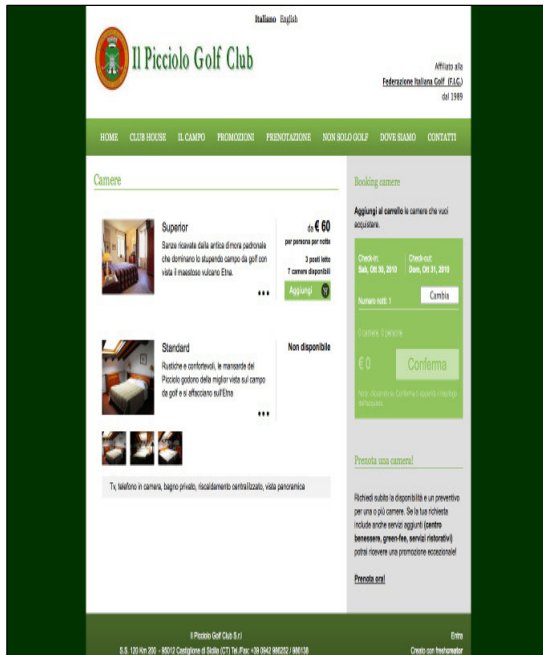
Italiano English

Il Picciolo Golf Club

Affiliato alla
Federazione Italiana Golf (F.I.G.)
dal 1989

HOME CLUB HOUSE IL CAMPO PROMOZIONI PRENOTAZIONE NON SOLO GOLF DOVE SIAMO CONTATTI

Camere

Superior

Stanze ricavate dalla antica dimora padronale che dominano lo stupendo campo da golf con vista il maestoso vulcano Etna.

da € 60
per persona per notte
3 posti letto
7 camere disponibili
Aggiungi

Standard

Rustiche e confortevoli, le mansarde del Picciolo godono della miglior vista sul campo da golf e si affacciano sull'Etna

Non disponibile

Tv, telefono in camera, bagno privato, riscaldamento centralizzato, vista panoramica

Booking camere

Aggiungi al carrello le camere che vuoi acquistare.

Check-in
Sab, Ott 30, 2010

Check-out
Dom, Ott 31, 2010

Numero notti: 1

Cambia

0 camere 0 persone

€ 0

Conferma

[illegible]

Prenota una camera!

Richiedi subito la disponibilità e un preventivo per una o più camere. Se la tua richiesta include anche servizi aggiunti (centro benessere, green-fee, servizi ristorativi) potrai ricevere una promozione eccezionale!

Prenota ora!

Il Picciolo Golf Club S.r.l
S.S. 120 Km 200 - 95012 Castiglione di Sicilia (CT) Tel./Fax: +39 0942 986252 / 986138

Entra
Creato con freshcreator